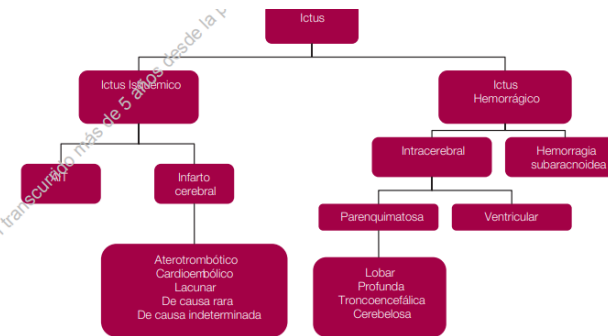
Ictus

Ictus Isquémico

Ictus Hemorrágico

AIT

Infarto cerebral

Intracerebral

Hemorragia subaracnoidea

Parenquimatosa

Ventricular

Aterotrombótico
Cardioembólico
Lacunar
De causa rara
De causa indeterminada

Lobar
Profunda
Troncoencefálica
Cerebelosa

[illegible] transcurrido más de 5 años desde la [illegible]